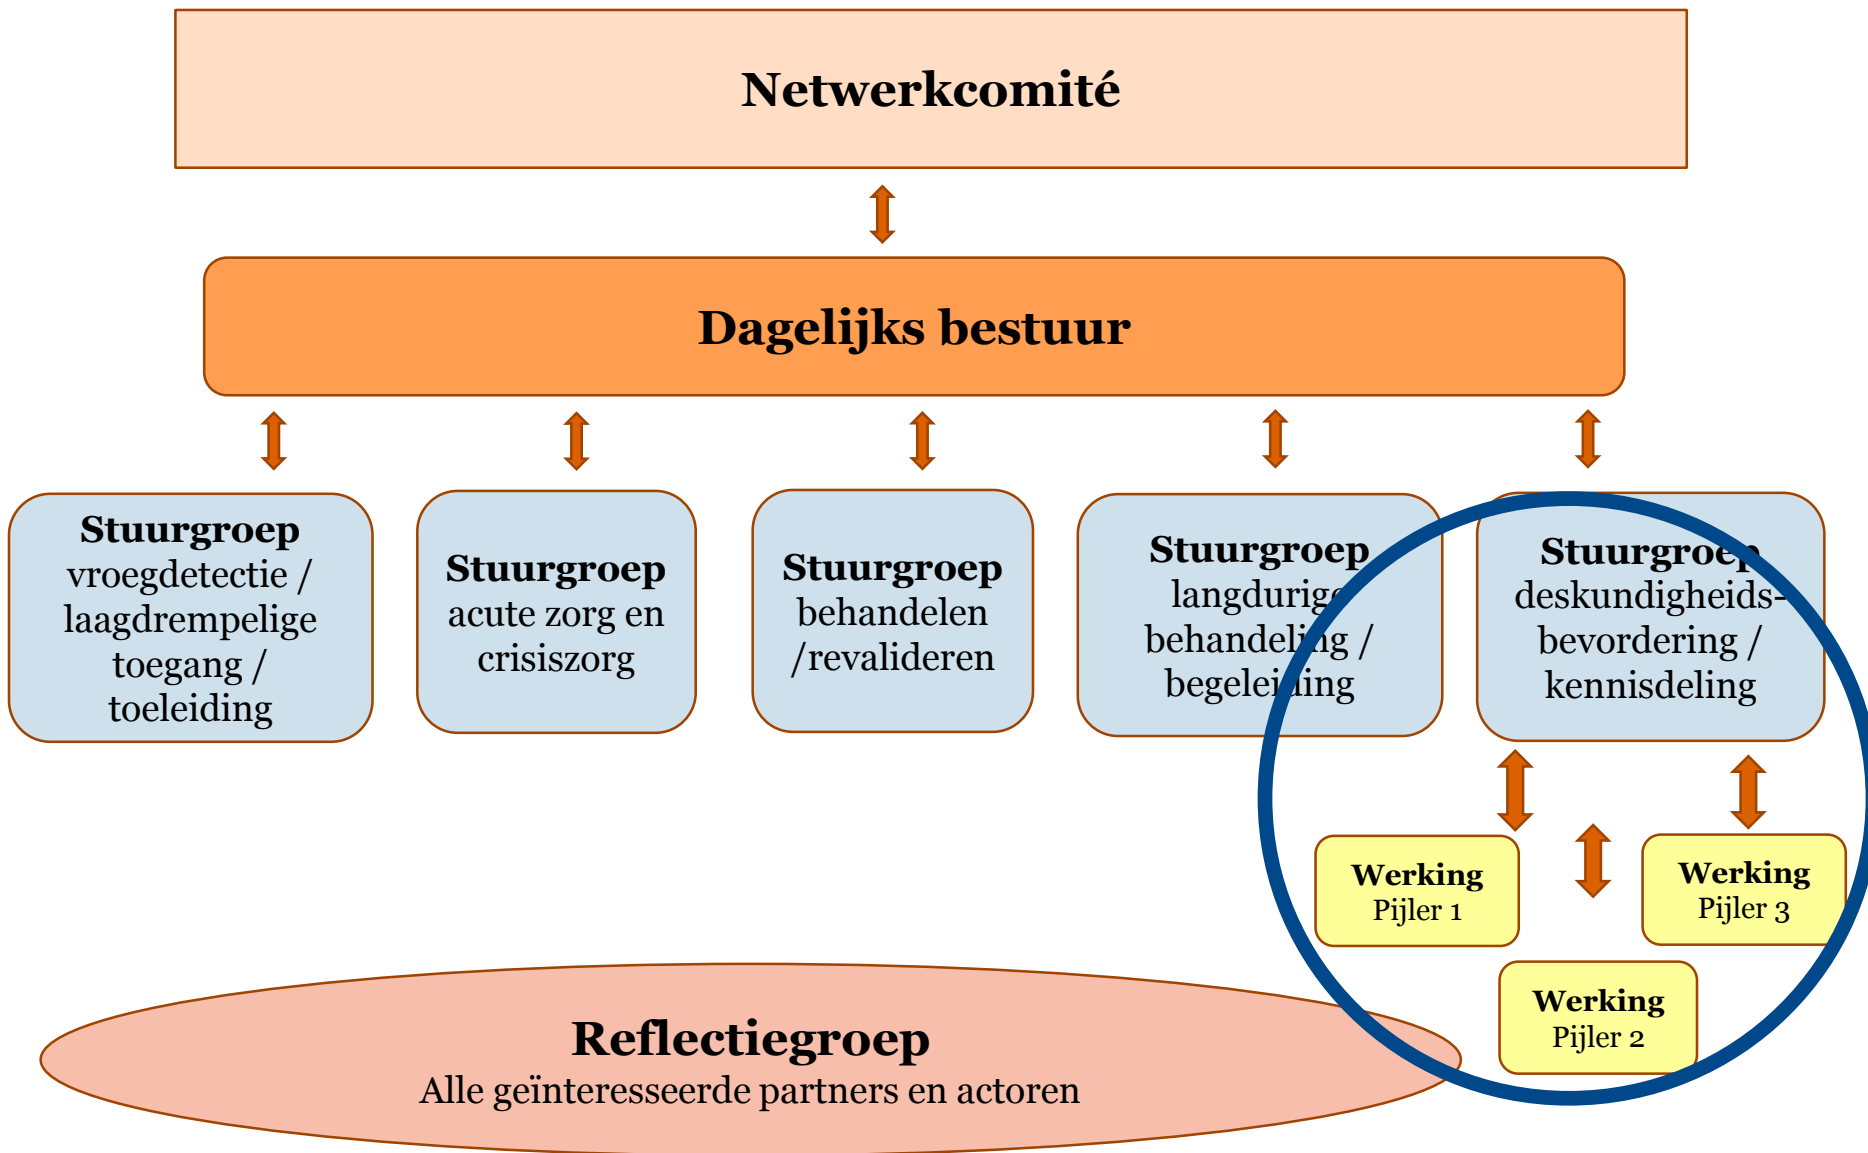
Netwerkcomité

Dagelijks bestuur

Stuurgroep vroegdetectie / laagdrempelige toegang / toeleiding

Stuurgroep acute zorg en crisiszorg

Stuurgroep behandelen /revalideren

Stuurgroep langdurig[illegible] behandel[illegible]ng / begelei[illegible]ing

Stuurgroep deskundigheids-bevordering / kennisdeling

Werking Pijler 1

Werking Pijler 3

Werking Pijler 2

Reflectiegroep
Alle geïnteresseerde partners en actoren